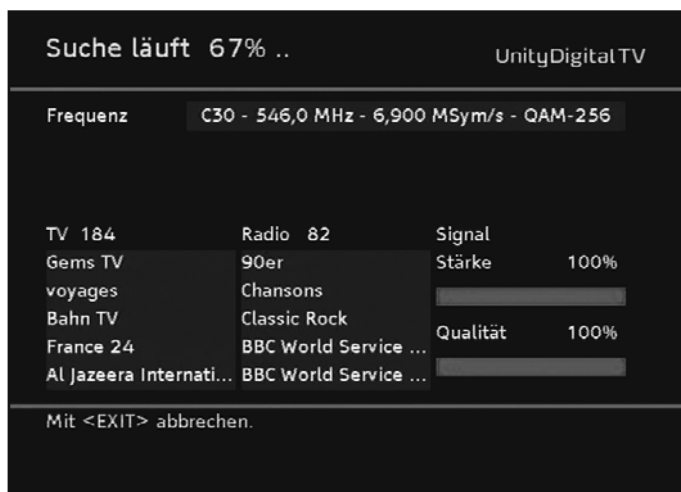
Suche läuft 67% ..

UnityDigitalTV

Frequenz C30 - 546,0 MHz - 6,900 MSym/s - QAM-256

TV 184
Gems TV
voyages
Bahn TV
France 24
Al Jazeera Internati...

Radio 82
90er
Chansons
Classic Rock
BBC World Service ...
BBC World Service ...

Signal
Stärke 100%
Qualität 100%

Mit <EXIT> abbrechen.